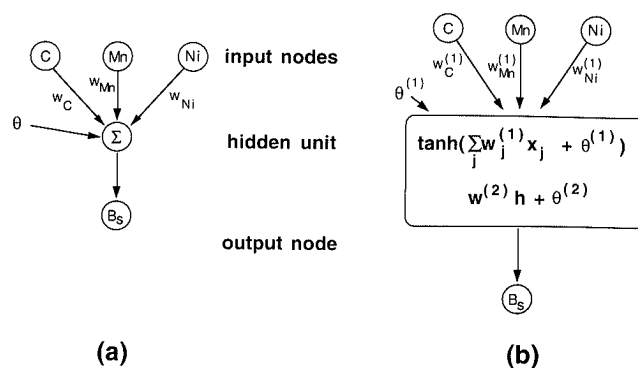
C

Mn

Ni

input nodes

$w_C$

$w_{Mn}$

$w_{Ni}$

$\theta$

$\Sigma$

hidden unit

$B_S$

output node

(a)

C

Mn

Ni

$w_C^{(1)}$

$w_{Mn}^{(1)}$

$w_{Ni}^{(1)}$

$\theta^{(1)}$

$\tanh(\sum_j w_j^{(1)} x_j + \theta^{(1)})$

$w^{(2)} h + \theta^{(2)}$

$B_S$

(b)